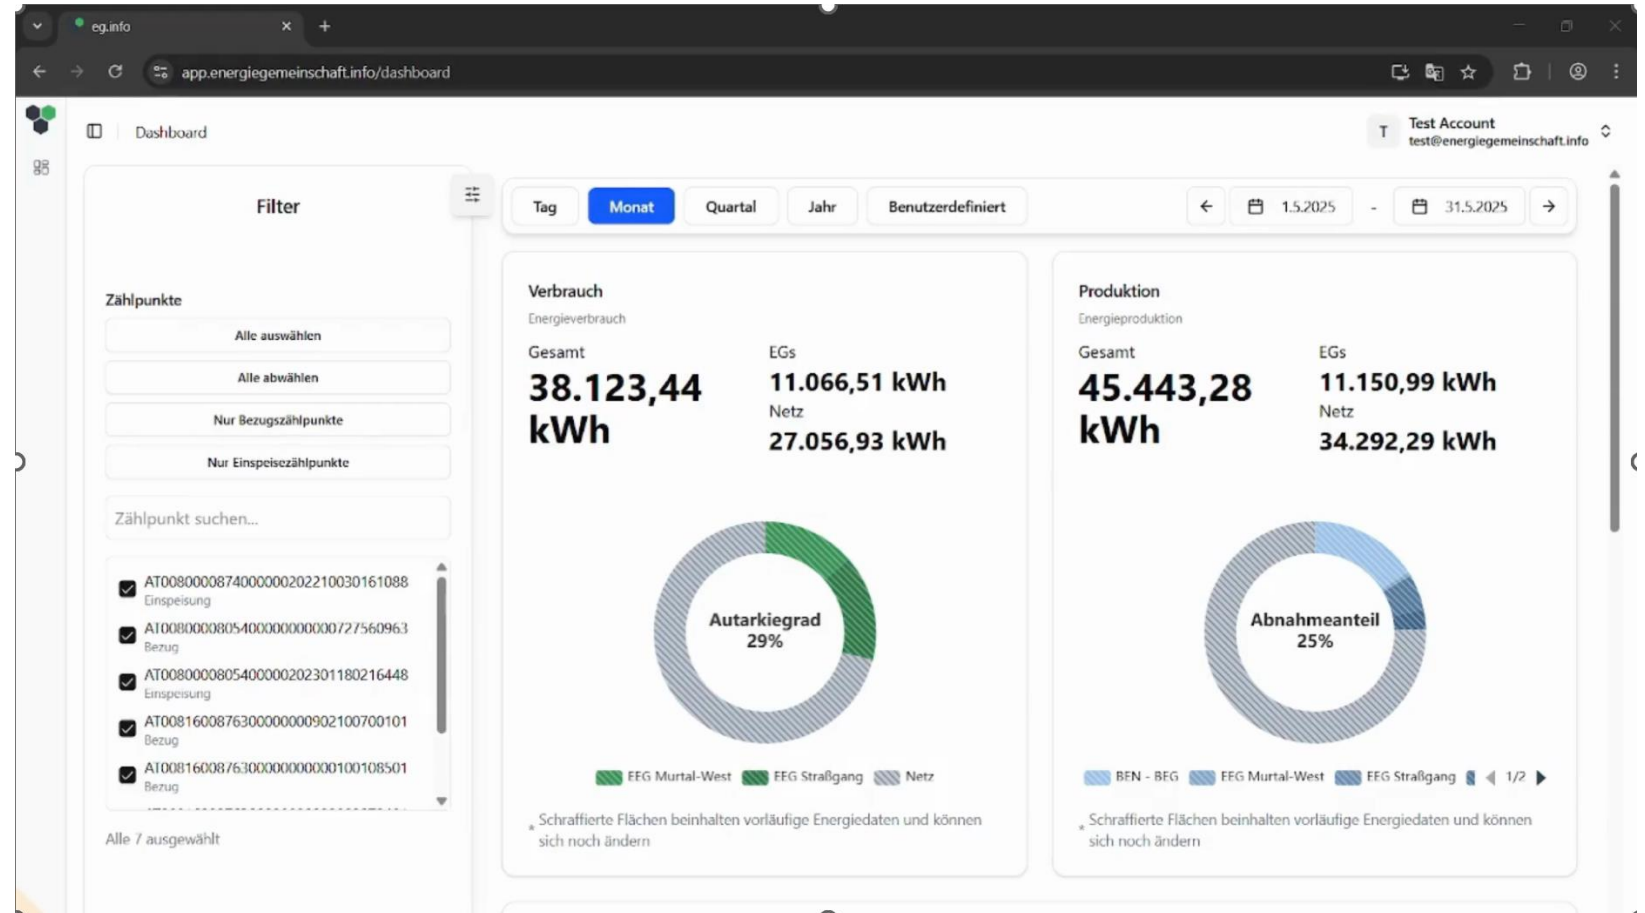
eg.info

app.energiegemeinschaft.info/dashboard

Dashboard

T Test Account
test@energiegemeinschaft.info

Filter

Tag | Monat | Quartal | Jahr | Benutzerdefiniert

1.5.2025 - 31.5.2025

Zählpunkte

Alle auswählen

Alle abwählen

Nur Bezugszählpunkte

Nur Einspeisezählpunkte

Zählpunkt suchen...

AT0080000874000000202210030161088
Einspeisung

AT0080000805400000000000727560963
Bezug

AT0080000805400000202301180216448
Einspeisung

AT0081600876300000000902100700101
Bezug

AT0081600876300000000000001001085 01
Bezug

Alle 7 ausgewählt

Verbrauch
Energieverbrauch

Gesamt
38.123,44 kWh

EGs
11.066,51 kWh
Netz
27.056,93 kWh

Autarkiegrad
29%

EEG Murtal-West EEG Straßgang Netz

Schraffierte Flächen beinhalten vorläufige Energiedaten und können sich noch ändern

Produktion
Energieproduktion

Gesamt
45.443,28 kWh

EGs
11.150,99 kWh
Netz
34.292,29 kWh

Abnahmeanteil
25%

BEN - BEG EEG Murtal-West EEG Straßgang 1/2

Schraffierte Flächen beinhalten vorläufige Energiedaten und können sich noch ändern